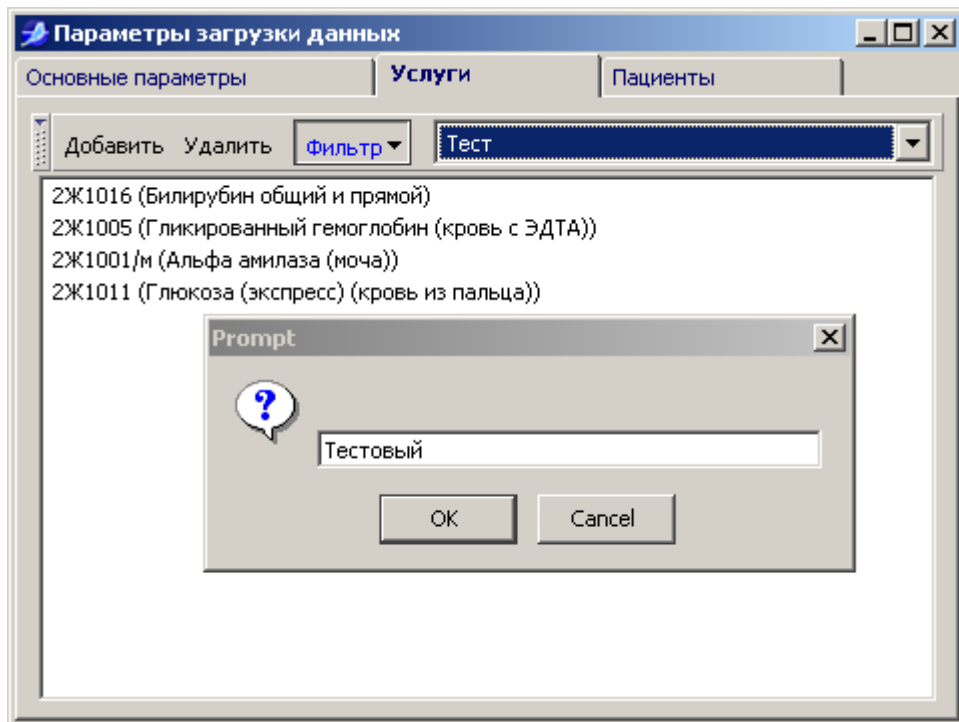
Параметры загрузки данных

Основные параметры
Услуги
Пациенты

Добавить Удалить Фильтр Тест

2Ж1016 (Билирубин общий и прямой)
2Ж1005 (Гликированный гемоглобин (кровь с ЭДТА))
2Ж1001/м (Альфа амилаза (моча))
2Ж1011 (Глюкоза (экспресс) (кровь из пальца))

Prompt

?

Тестовый

OK
Cancel